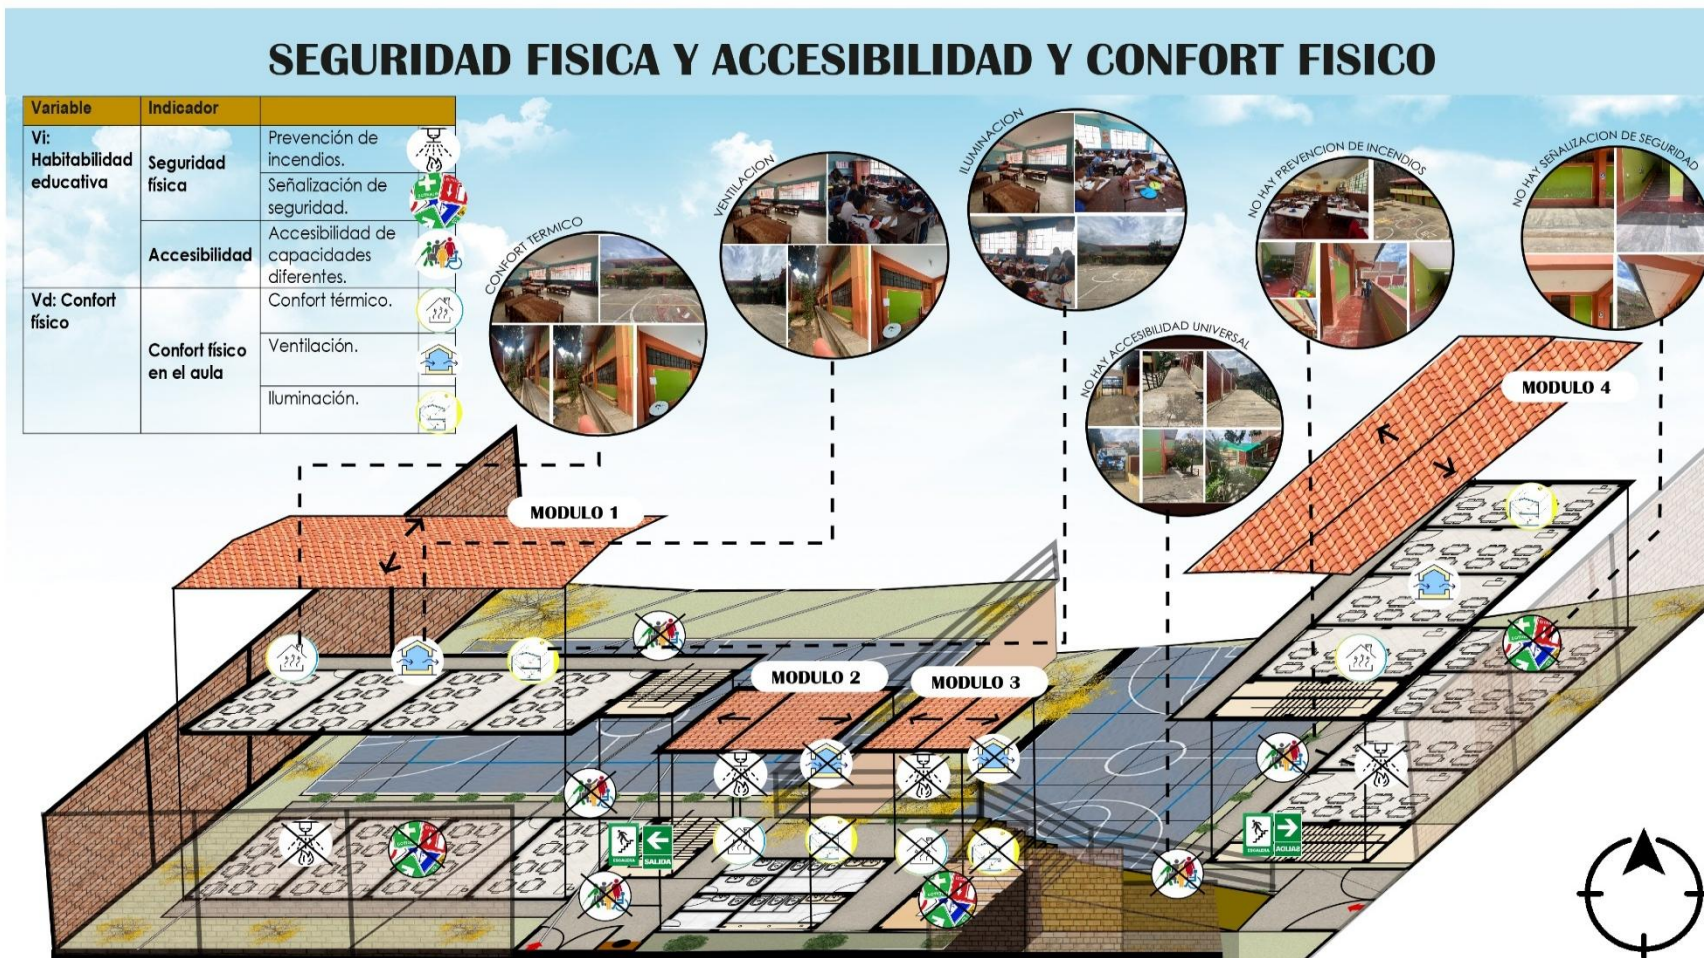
SEGURIDAD FISICA Y ACCESIBILIDAD Y CONFORT FISICO

| Variable | Indicador | |
|---|---|---|
| Vi: Habitabilidad educativa | Seguridad física | Prevención de incendios. |
| | | Señalización de seguridad. |
| | Accesibilidad | Accesibilidad de capacidades diferentes. |
| Vd: Confort físico | Confort físico en el aula | Confort térmico. |
| | | Ventilación. |
| | | Iluminación. |

CONFORT TERMICO

VENTILACION

ILUMINACION

NO HAY ACCESIBILIDAD UNIVERSAL

NO HAY PREVENCION DE INCENDIOS

NO HAY SEÑALIZACION DE SEGURIDAD

MODULO 1

MODULO 2

MODULO 3

MODULO 4

SALIDA

SALIDA